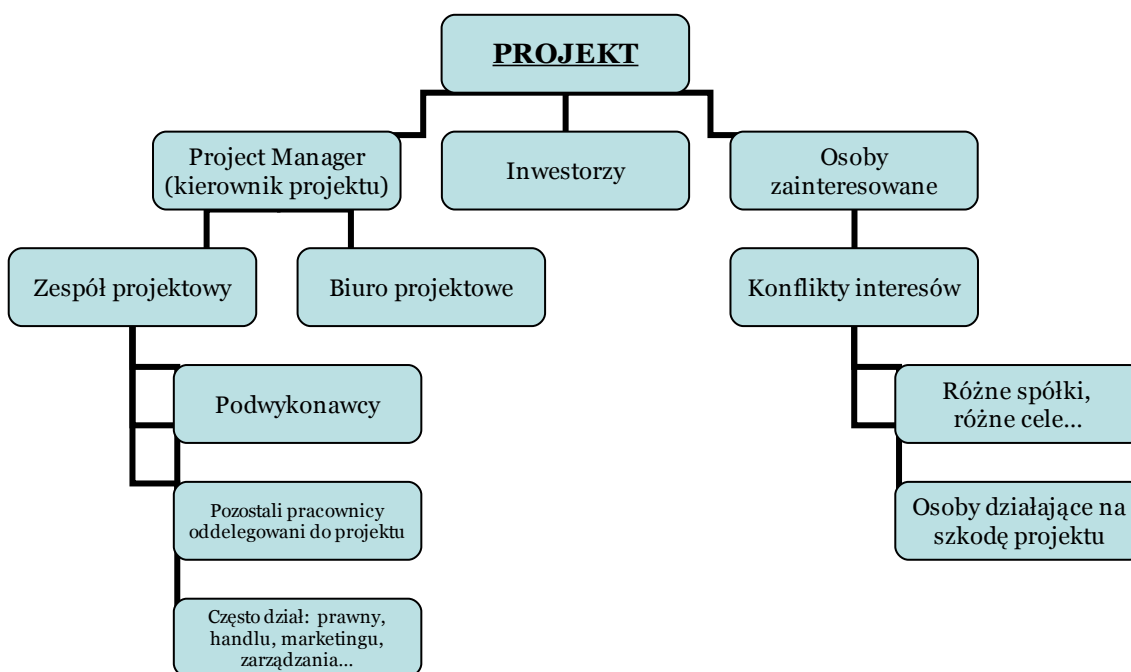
PROJEKT

Project Manager (kierownik projektu)

Inwestorzy

Osoby zainteresowane

Zespół projektowy

Biuro projektowe

Konflikty interesów

Podwykonawcy

Pozostali pracownicy oddelegowani do projektu

Często dział: prawny, handlu, marketingu, zarządzania...

Różne spółki, różne cele...

Osoby działające na szkodę projektu